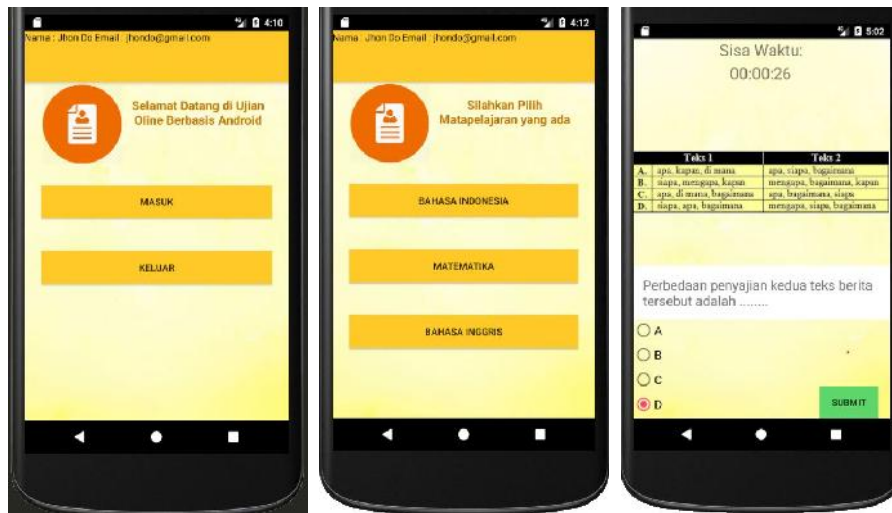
4:10

Nama : Jhon Do Email : jhondo@gmail.com

Selamat Datang di Ujian Oline Berbasis Android

MASUK

KELUAR

4:12

Nama : Jhon Do Email : jhondo@gmail.com

Silahkan Pilih Matapelajaran yang ada

BAHASA INDONESIA

MATEMATIKA

BAHASA INGGRIS

5:02

Sisa Waktu:
00:00:26

| | Teks 1 | Teks 2 |
|---|---|---|
| A. | apa, kapan, di mana | apa, siapa, bagaimana |
| B. | siapa, mengapa, kapan | mengapa, bagaimana, kapan |
| C. | apa, di mana, bagaimana | apa, bagaimana, siapa |
| D. | siapa, apa, bagaimana | mengapa, siapa, bagaimana |

Perbedaan penyajian kedua teks berita tersebut adalah ........

A
B
C
D

SUBMIT